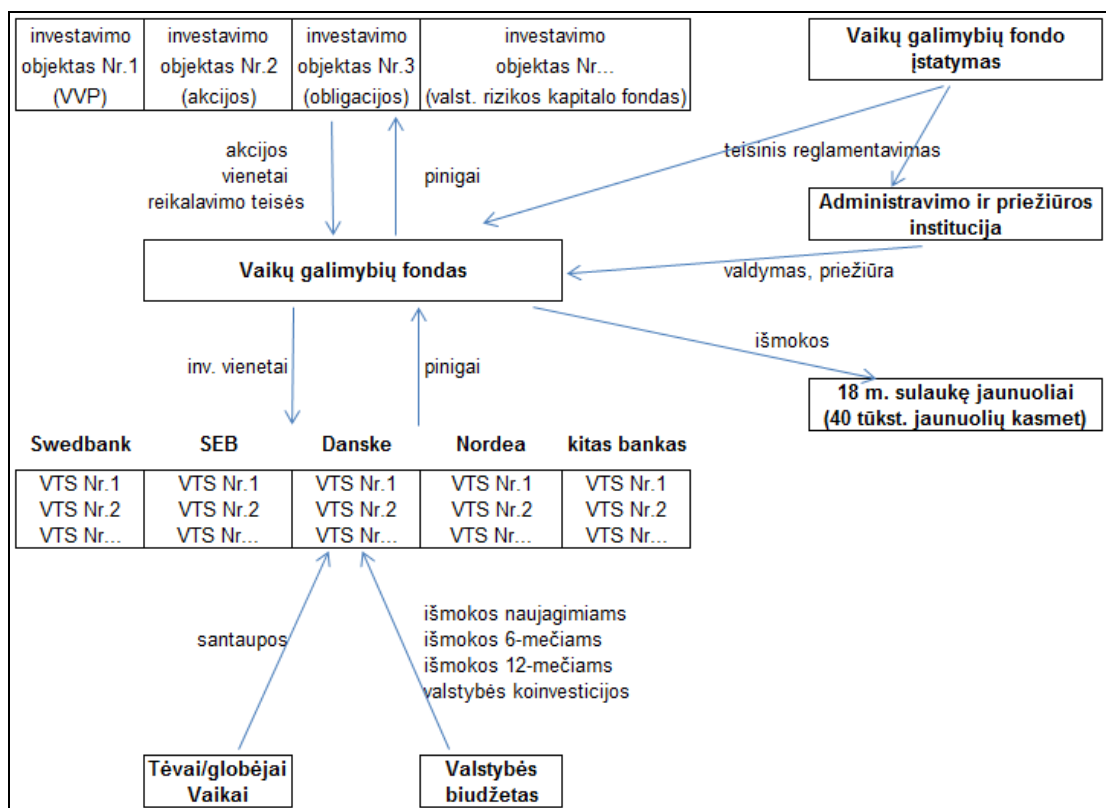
| investavimo objektas Nr.1 (VVP) | investavimo objektas Nr.2 (akcijos) | investavimo objektas Nr.3 (obligacijos) | investavimo objektas Nr… (valst. rizikos kapitalo fondas) |
|---|---|---|---|

**Vaikų galimybių fondo įstatymas**

akcijos
vienetai
reikalavimo teisės

pinigai

teisinis reglamentavimas

**Administravimo ir priežiūros institucija**

**Vaikų galimybių fondas**

valdymas, priežiūra

išmokos

inv. vienetai

pinigai

**18 m. sulaukę jaunuoliai (40 tūkst. jaunuolių kasmet)**

| Swedbank | SEB | Danske | Nordea | kitas bankas |
|---|---|---|---|---|
| VTS Nr.1 VTS Nr.2 VTS Nr… | VTS Nr.1 VTS Nr.2 VTS Nr… | VTS Nr.1 VTS Nr.2 VTS Nr… | VTS Nr.1 VTS Nr.2 VTS Nr… | VTS Nr.1 VTS Nr.2 VTS Nr… |

santaupos

išmokos naujagimiams
išmokos 6-mečiams
išmokos 12-mečiams
valstybės koinvesticijos

**Tėvai/globėjai Vaikai**

**Valstybės biudžetas**